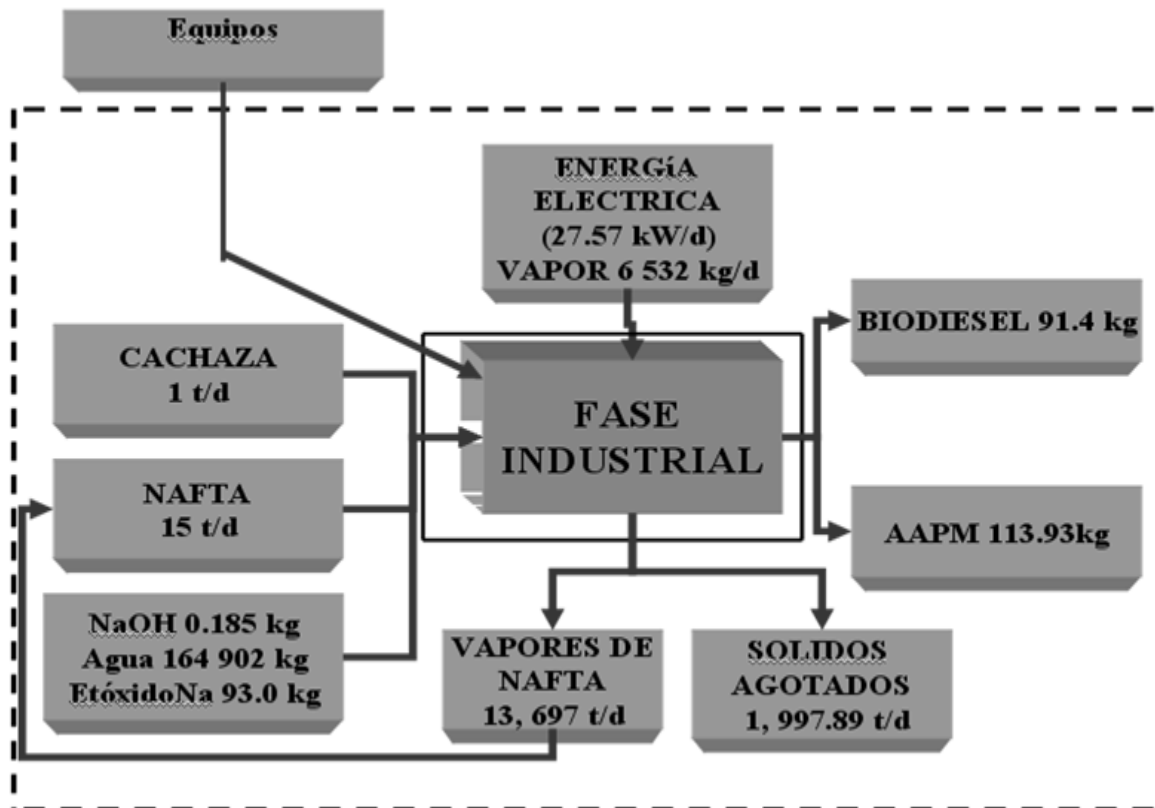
Equipos

ENERGíA ELECTRICA (27.57 kW/d) VAPOR 6 532 kg/d

CACHAZA 1 t/d

FASE INDUSTRIAL

BIODIESEL 91.4 kg

NAFTA 15 t/d

AAPM 113.93kg

NaOH 0.185 kg
Agua 164 902 kg
EtóxidoNa 93.0 kg

VAPORES DE NAFTA 13, 697 t/d

SOLIDOS AGOTADOS 1, 997.89 t/d